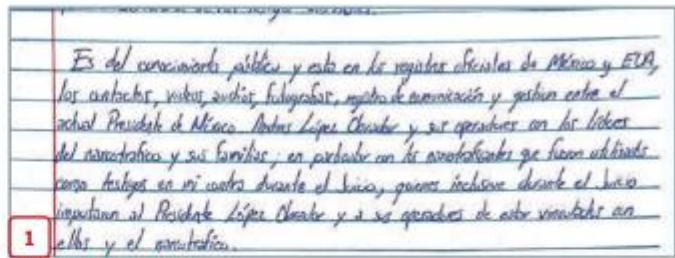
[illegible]

Es del conocimiento público y esta en los registros oficiales de México y EUA, los contactos, videos, audios, fotografías, registro de comunicación y gestiones entre el actual Presidente de México Andrés López Obrador y sus operadores con los líderes del narcotráfico y sus familias; en particular con los narcotraficantes que fueron utilizados como testigos en mi contra durante el Juicio, quienes inclusive durante el Juicio imputaron al Presidente López Obrador y a sus operadores de estar vinculados con ellos y el narcotráfico.

1